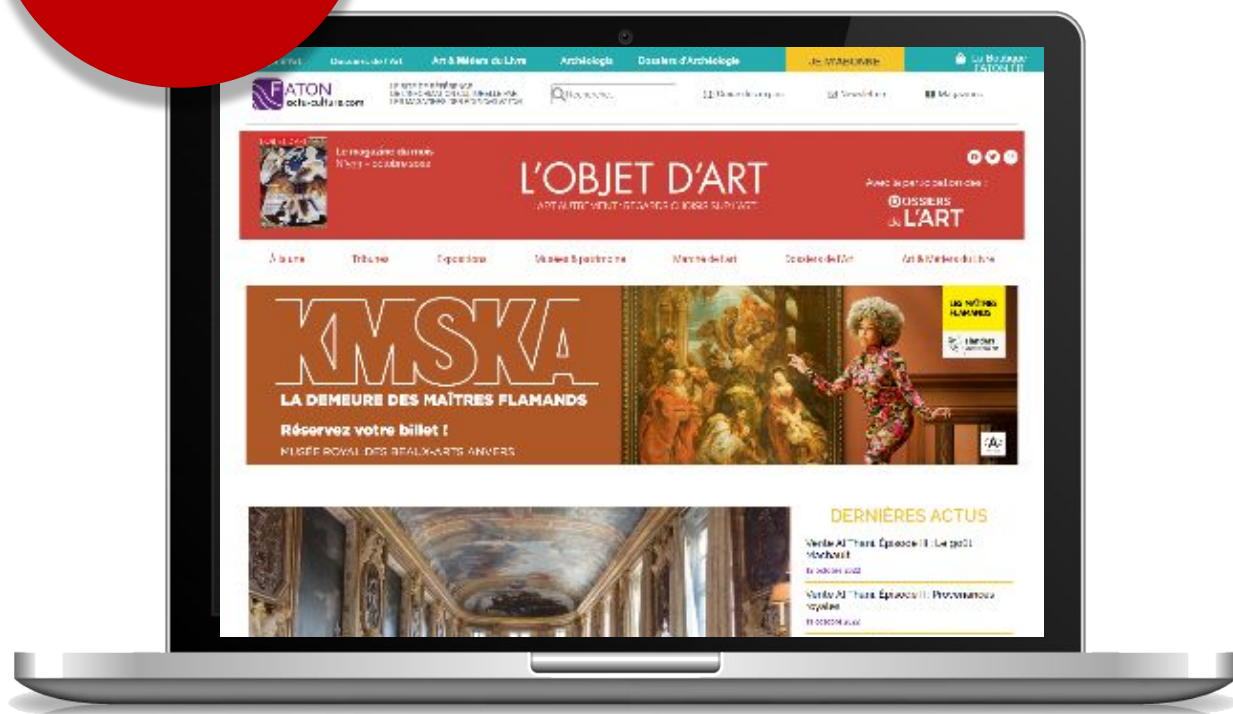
Dossiers de l'Art | Art & Métiers du Livre | Archéologia | Dossiers d'Archéologie | Je m'abonne | La Boutique FATON

FATON echo-culture.com

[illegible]

Q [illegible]

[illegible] | Newsletter | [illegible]

Le magazine du mois N°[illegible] – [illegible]

L'OBJET D'ART

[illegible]

Avec le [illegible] :

DOSSIERS de L'ART

À la une | Tribunes | Expositions | Musées & patrimoine | Marché de l'art | Dossiers de l'Art | Art & Métiers du Livre

KMSKA

LA DEMEURE DES MAÎTRES FLAMANDS

Réservez votre billet !

MUSÉE ROYAL DES BEAUX-ARTS ANVERS

LES MAÎTRES FLAMANDS

DERNIÈRES ACTUS

Vente Al Thani. Épisode II : Le goût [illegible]

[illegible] octobre 2022

Vente Al Thani. Épisode II : Provenances royales

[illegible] octobre 2022